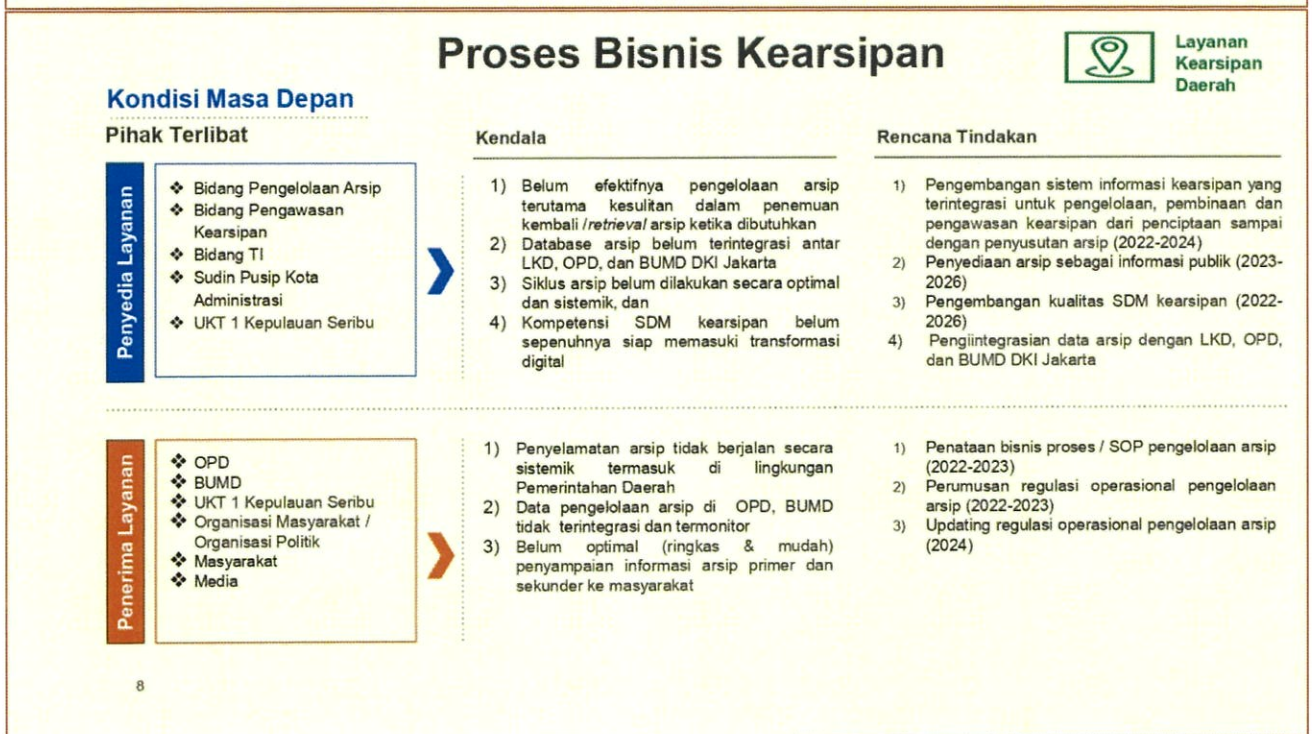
Proses Bisnis Kearsipan

Layanan Kearsipan Daerah

Kondisi Masa Depan

Pihak Terlibat

Penyedia Layanan

❖ Bidang Pengelolaan Arsip
❖ Bidang Pengawasan Kearsipan
❖ Bidang TI
❖ Sudin Pusip Kota Administrasi
❖ UKT 1 Kepulauan Seribu

Kendala

1) Belum efektifnya pengelolaan arsip terutama kesulitan dalam penemuan kembali /*retrieval* arsip ketika dibutuhkan
2) Database arsip belum terintegrasi antar LKD, OPD, dan BUMD DKI Jakarta
3) Siklus arsip belum dilakukan secara optimal dan sistemik, dan
4) Kompetensi SDM kearsipan belum sepenuhnya siap memasuki transformasi digital

Rencana Tindakan

1) Pengembangan sistem informasi kearsipan yang terintegrasi untuk pengelolaan, pembinaan dan pengawasan kearsipan dari penciptaan sampai dengan penyusutan arsip (2022-2024)
2) Penyediaan arsip sebagai informasi publik (2023-2026)
3) Pengembangan kualitas SDM kearsipan (2022-2026)
4) Pengiintegrasian data arsip dengan LKD, OPD, dan BUMD DKI Jakarta

Penerima Layanan

❖ OPD
❖ BUMD
❖ UKT 1 Kepulauan Seribu
❖ Organisasi Masyarakat / Organisasi Politik
❖ Masyarakat
❖ Media

1) Penyelamatan arsip tidak berjalan secara sistemik termasuk di lingkungan Pemerintahan Daerah
2) Data pengelolaan arsip di OPD, BUMD tidak terintegrasi dan termonitor
3) Belum optimal (ringkas & mudah) penyampaian informasi arsip primer dan sekunder ke masyarakat

1) Penataan bisnis proses / SOP pengelolaan arsip (2022-2023)
2) Perumusan regulasi operasional pengelolaan arsip (2022-2023)
3) Updating regulasi operasional pengelolaan arsip (2024)

8